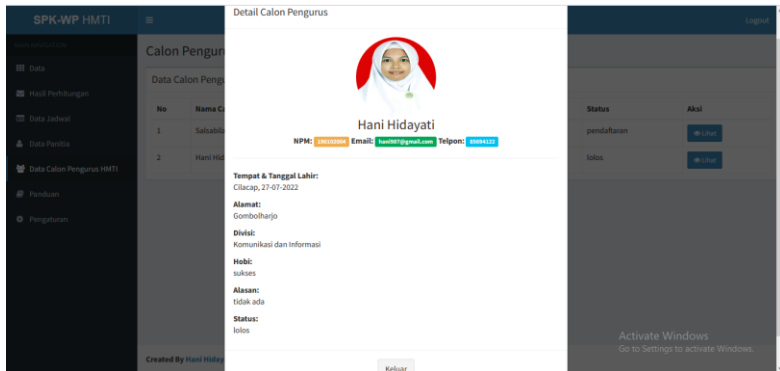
SPK-WP HMTI
≡
Logout
NAVIGATION
Data
Hasil Perhitungan
Data Jadwal
Data Panitia
Data Calon Pengurus HMTI
Panduan
Pengaturan

Calon Pengur
Data Calon Pengu

| No | Nama C | Status | Aksi |
|---|---|---|---|
| 1 | Salsabila | pendaftaran | Lihat |
| 2 | Hani Hid | lolos | Lihat |

Created By Hani Hiday

Detail Calon Pengurus

Hani Hidayati
NPM: 190102006 Email: hani987@gmail.com Telpon: 85694122

Tempat & Tanggal Lahir:
Cilacap, 27-07-2022

Alamat:
Gombolharjo

Divisi:
Komunikasi dan Informasi

Hobi:
sukses

Alasan:
tidak ada

Status:
lolos

Keluar

Activate Windows
Go to Settings to activate Windows.